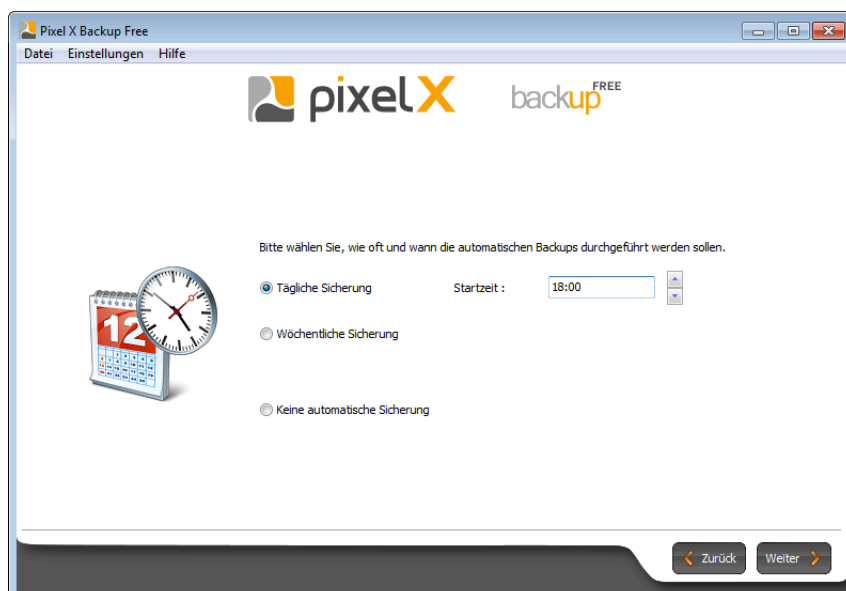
Pixel X Backup Free

Datei Einstellungen Hilfe

pixelX backup FREE

Bitte wählen Sie, wie oft und wann die automatischen Backups durchgeführt werden sollen.

Tägliche Sicherung

Startzeit : 18:00

Wöchentliche Sicherung

Keine automatische Sicherung

12

Zurück Weiter